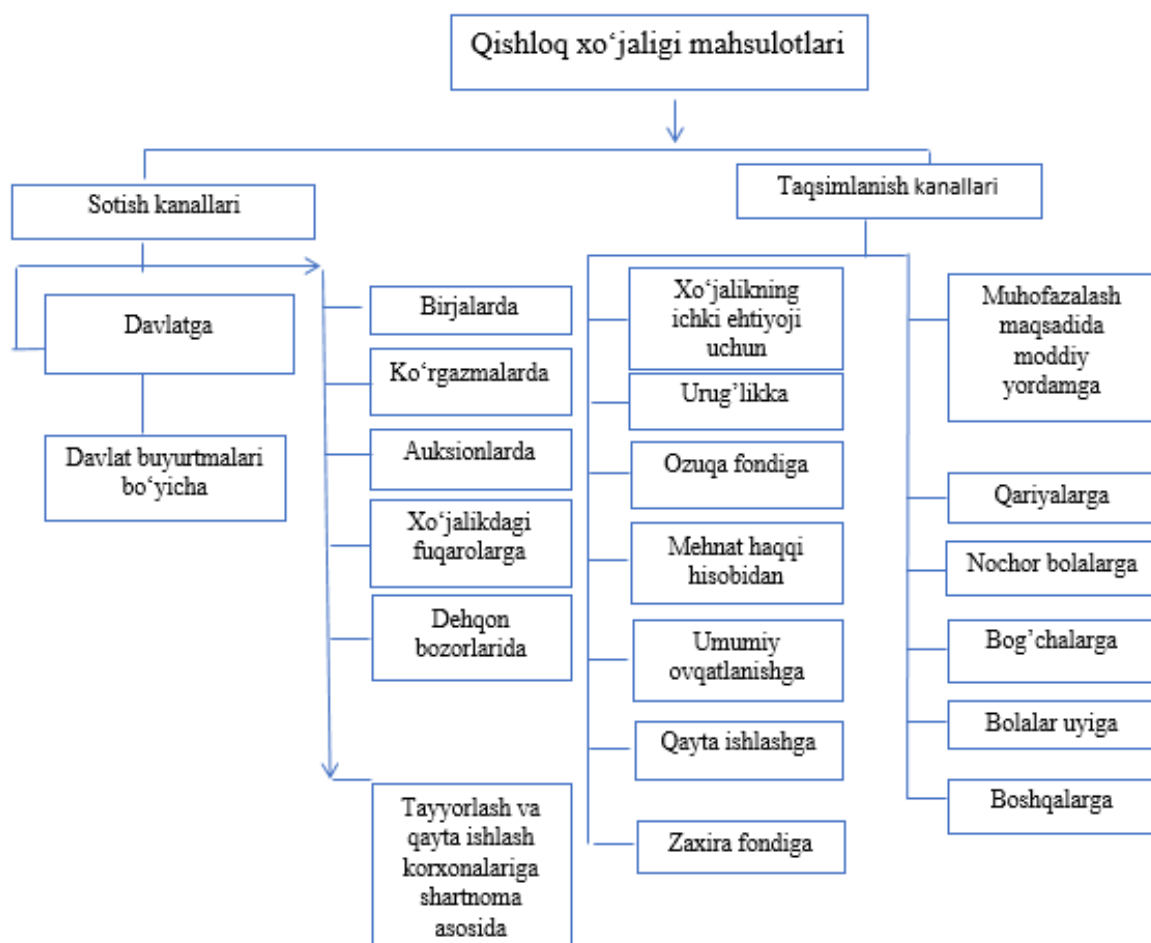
Qishloq xo‘jaligi mahsulotlari

Sotish kanallari

Taqsimlanish kanallari

Davlatga

Davlat buyurtmalari bo‘yicha

Birjalarda

Ko‘rgazmalarda

Auksionlarda

Xo‘jalikdagi fuqarolarga

Dehqon bozorlarida

Tayyorlash va qayta ishlash korxonalariga shartnoma asosida

Xo‘jalikning ichki ehtiyoji uchun

Urug’likka

Ozuqa fondiga

Mehnat haqqi hisobidan

Umumiy ovqatlanishga

Qayta ishlashga

Zaxira fondiga

Muhofazalash maqsadida moddiy yordamga

Qariyalarga

Nochor bolalarga

Bog’chalarga

Bolalar uyiga

Boshqalarga